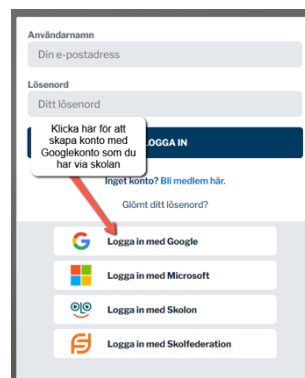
Användarnamn

Din e-postadress

Lösenord

Ditt lösenord

Klicka här för att skapa konto med Googlekonto som du har via skolan

LOGGA IN

Inget konto? Bli medlem här.

Glömt ditt lösenord?

Logga in med Google

Logga in med Microsoft

Logga in med Skolon

Logga in med Skolfederation